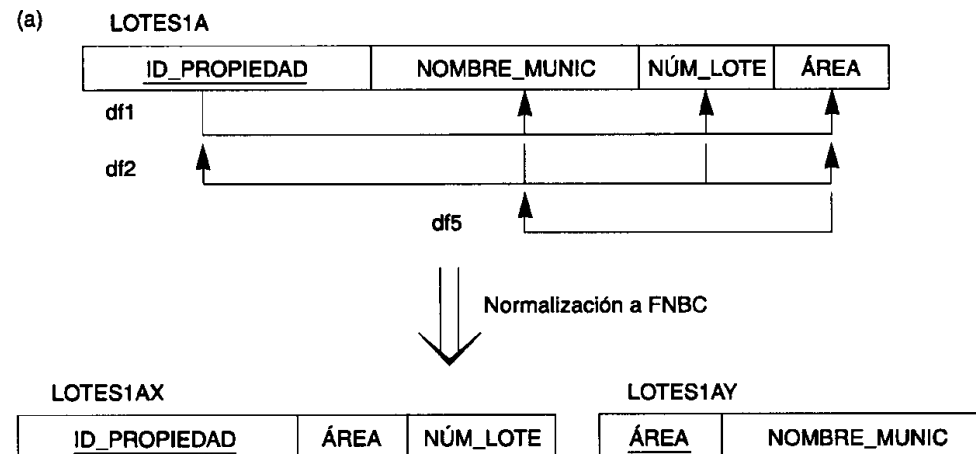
(a) LOTES1A

| ID_PROPIEDAD | NOMBRE_MUNIC | NÚM_LOTE | ÁREA |
|---|---|---|---|

df1

df2

df5

Normalización a FNBC

LOTES1AX

| ID_PROPIEDAD | ÁREA | NÚM_LOTE |
|---|---|---|

LOTES1AY

| ÁREA | NOMBRE_MUNIC |
|---|---|